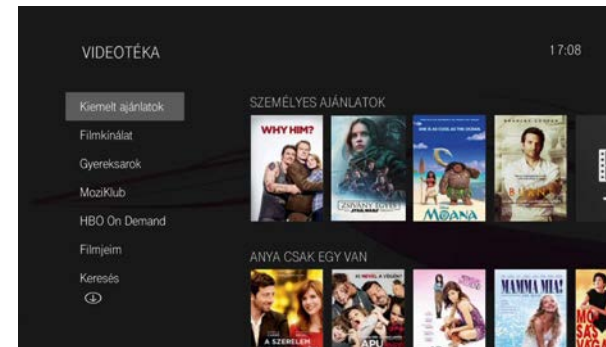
VIDEOTÉKA

17:08

Kiemelt ajánlatok
Filmkínálat
Gyereksarok
MoziKlub
HBO On Demand
Filmjeim
Keresés

SZEMÉLYES AJÁNLATOK

WHY HIM?

ZSIVÁNY EGYES

MOANA

ANYA CSAK EGY VAN

A SZERELEM

APU

MAMMA MIA!